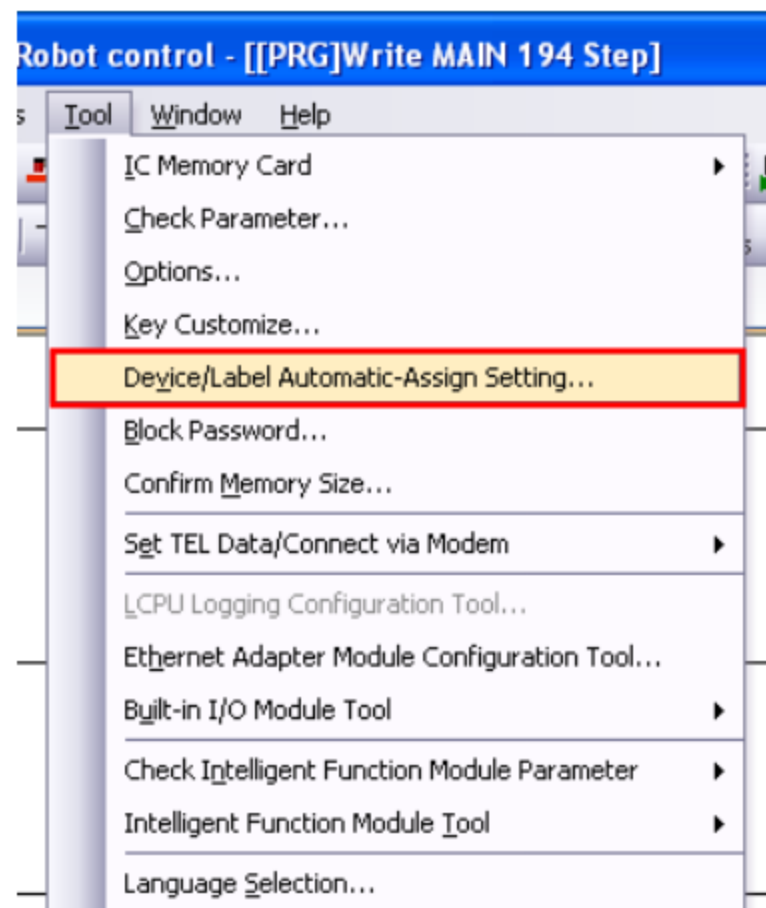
Robot control - [[PRG]Write MAIN 194 Step]

s Tool Window Help

IC Memory Card
Check Parameter...
Options...
Key Customize...
Device/Label Automatic-Assign Setting...
Block Password...
Confirm Memory Size...
Set TEL Data/Connect via Modem
LCPU Logging Configuration Tool...
Ethernet Adapter Module Configuration Tool...
Built-in I/O Module Tool
Check Intelligent Function Module Parameter
Intelligent Function Module Tool
Language Selection...